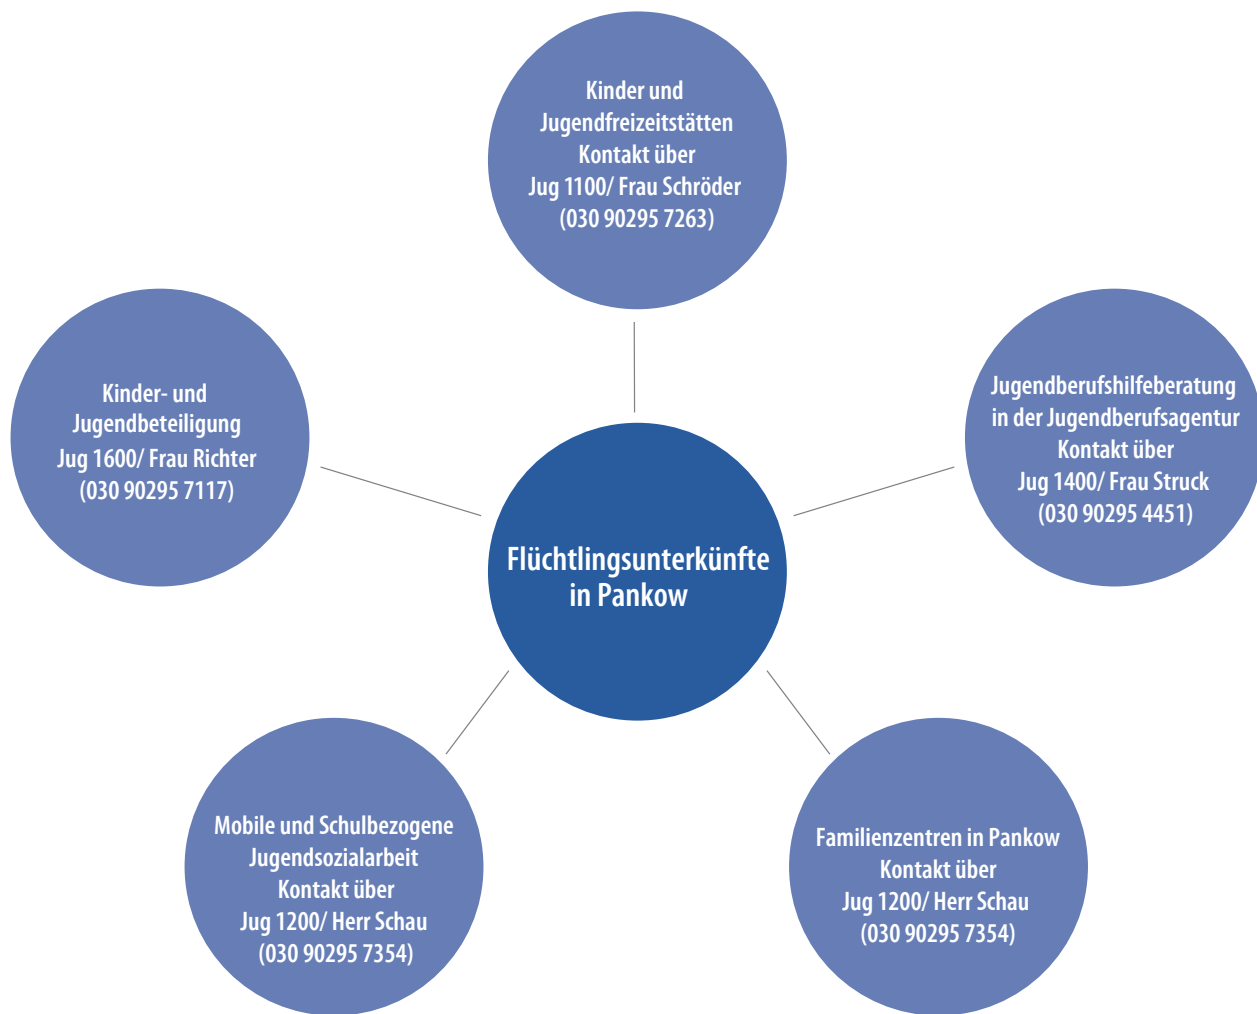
Kinder und Jugendfreizeitstätten Kontakt über Jug 1100/ Frau Schröder (030 90295 7263)

Kinder- und Jugendbeteiligung Jug 1600/ Frau Richter (030 90295 7117)

Flüchtlingsunterkünfte in Pankow

Jugendberufshilfeberatung in der Jugendberufsagentur Kontakt über Jug 1400/ Frau Struck (030 90295 4451)

Mobile und Schulbezogene Jugendsozialarbeit Kontakt über Jug 1200/ Herr Schau (030 90295 7354)

Familienzentren in Pankow Kontakt über Jug 1200/ Herr Schau (030 90295 7354)